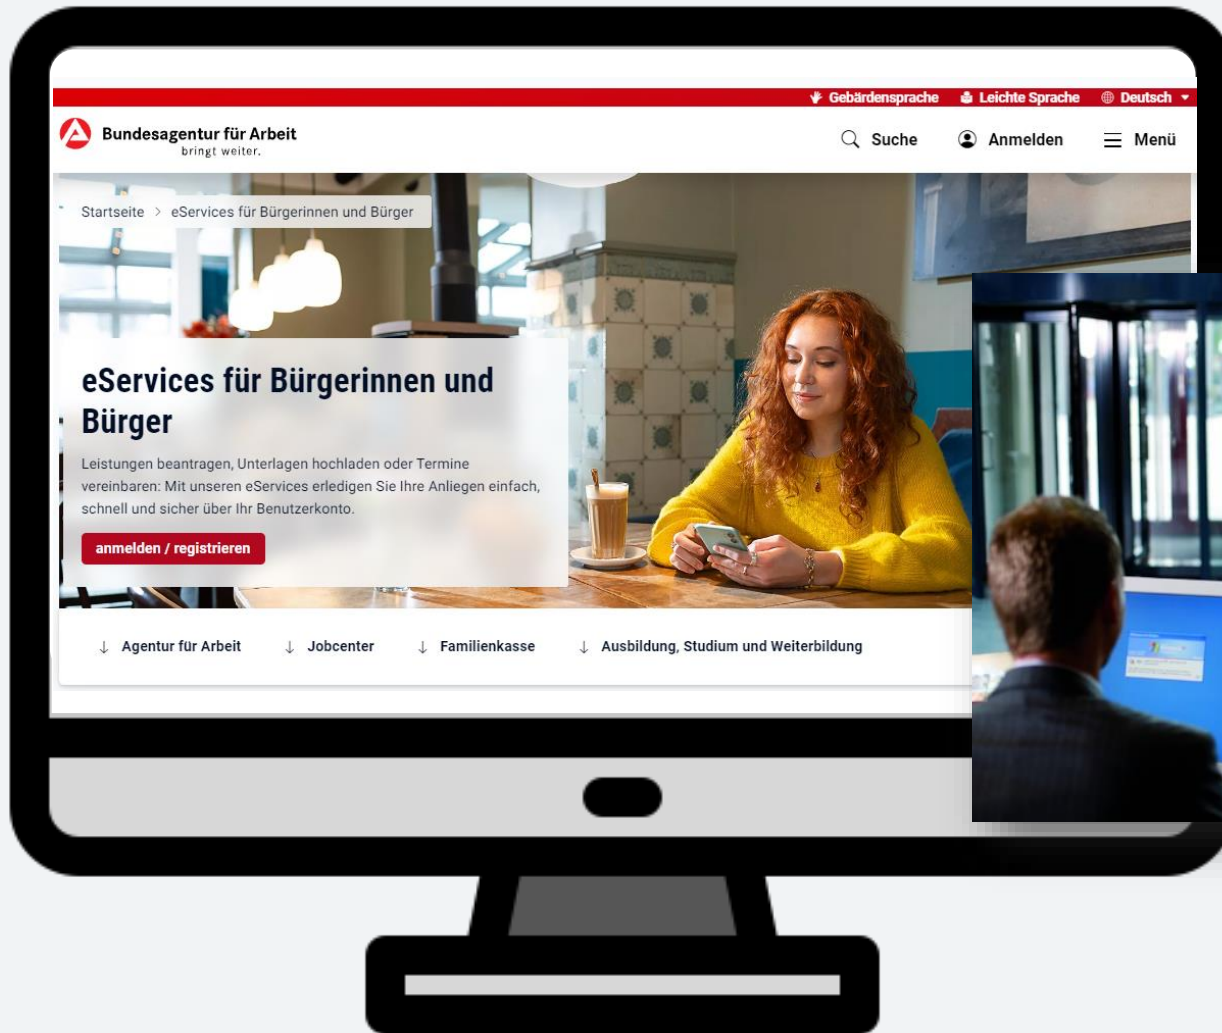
Gebärdensprache Leichte Sprache Deutsch

Bundesagentur für Arbeit
bringt weiter.

Suche Anmelden Menü

Startseite > eServices für Bürgerinnen und Bürger

eServices für Bürgerinnen und Bürger

Leistungen beantragen, Unterlagen hochladen oder Termine vereinbaren: Mit unseren eServices erledigen Sie Ihre Anliegen einfach, schnell und sicher über Ihr Benutzerkonto.

anmelden / registrieren

↓ Agentur für Arbeit ↓ Jobcenter ↓ Familienkasse ↓ Ausbildung, Studium und Weiterbildung